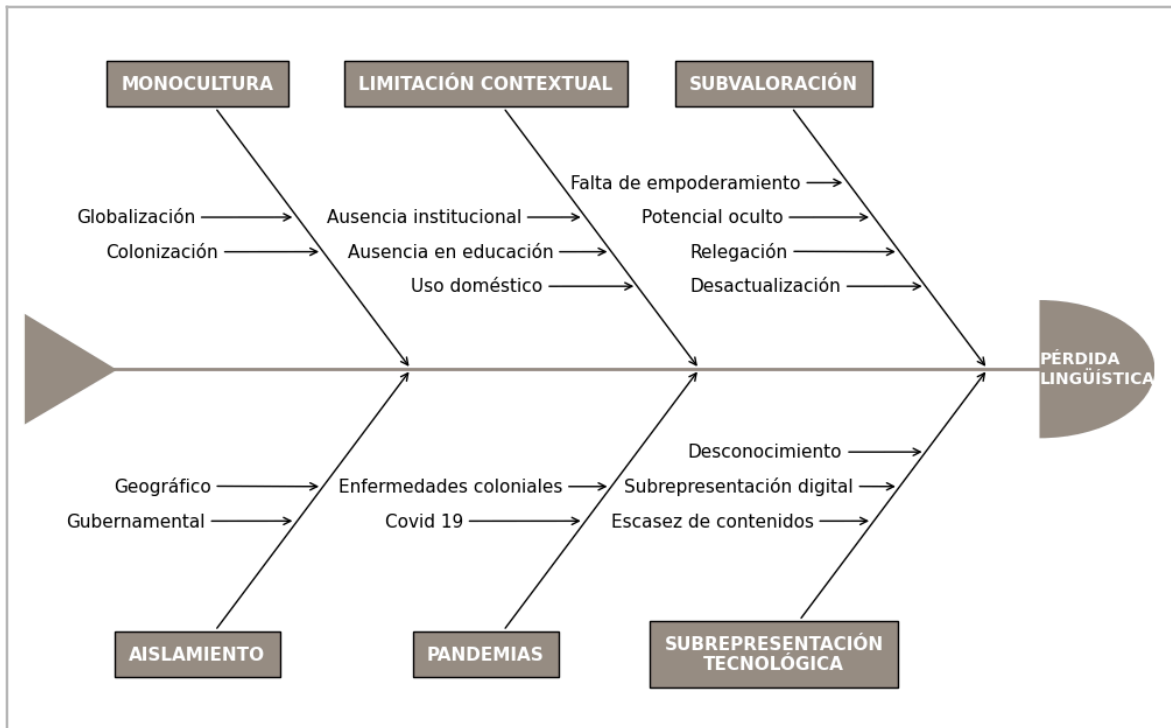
MONOCULTURA

LIMITACIÓN CONTEXTUAL

SUBVALORACIÓN

Globalización

Colonización

Ausencia institucional

Ausencia en educación

Uso doméstico

Falta de empoderamiento

Potencial oculto

Relegación

Desactualización

PÉRDIDA LINGÜÍSTICA

Geográfico

Gubernamental

Enfermedades coloniales

Covid 19

Desconocimiento

Subrepresentación digital

Escasez de contenidos

AISLAMIENTO

PANDEMIAS

SUBREPRESENTACIÓN TECNOLÓGICA